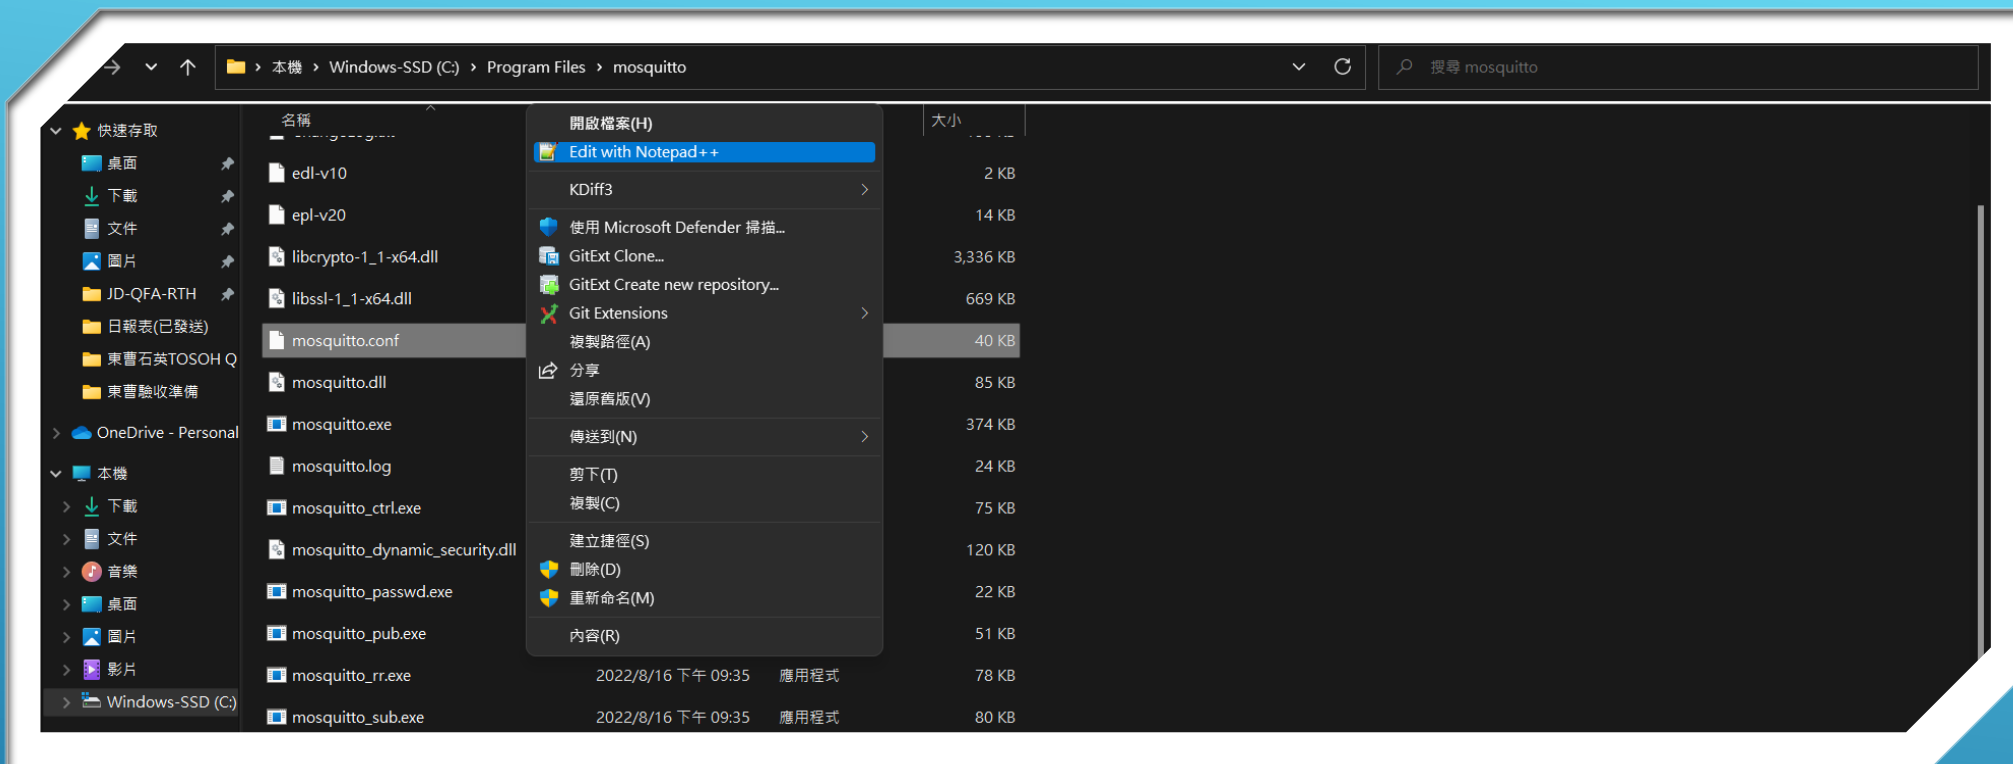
本機 › Windows-SSD (C:) › Program Files › mosquitto

搜尋 mosquitto

快速存取
桌面
下載
文件
圖片
JD-QFA-RTH
日報表(已發送)
東曹石英TOSOH Q
東曹驗收準備
OneDrive - Personal
本機
下載
文件
音樂
桌面
圖片
影片
Windows-SSD (C:)

名稱

大小

edl-v10
2 KB
epl-v20
14 KB
libcrypto-1_1-x64.dll
3,336 KB
libssl-1_1-x64.dll
669 KB
mosquitto.conf
40 KB
mosquitto.dll
85 KB
mosquitto.exe
374 KB
mosquitto.log
24 KB
mosquitto_ctrl.exe
75 KB
mosquitto_dynamic_security.dll
120 KB
mosquitto_passwd.exe
22 KB
mosquitto_pub.exe
51 KB
mosquitto_rr.exe 2022/8/16 下午 09:35 應用程式 78 KB
mosquitto_sub.exe 2022/8/16 下午 09:35 應用程式 80 KB

開啟檔案(H)
Edit with Notepad++
KDiff3
使用 Microsoft Defender 掃描...
GitExt Clone...
GitExt Create new repository...
Git Extensions
複製路徑(A)
分享
還原舊版(V)
傳送到(N)
剪下(T)
複製(C)
建立捷徑(S)
刪除(D)
重新命名(M)
內容(R)